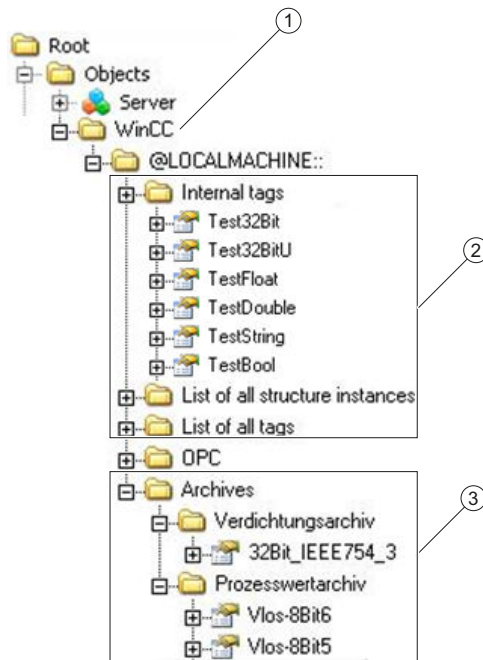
1

Root
Objects
Server
WinCC
@LOCALMACHINE::
Internal tags
Test32Bit
Test32BitU
TestFloat
TestDouble
TestString
TestBool
List of all structure instances
List of all tags

2

OPC
Archives
Verdichtungsarchiv
32Bit_IEEE754_3
Prozesswertarchiv
Vlos-8Bit6
Vlos-8Bit5

3